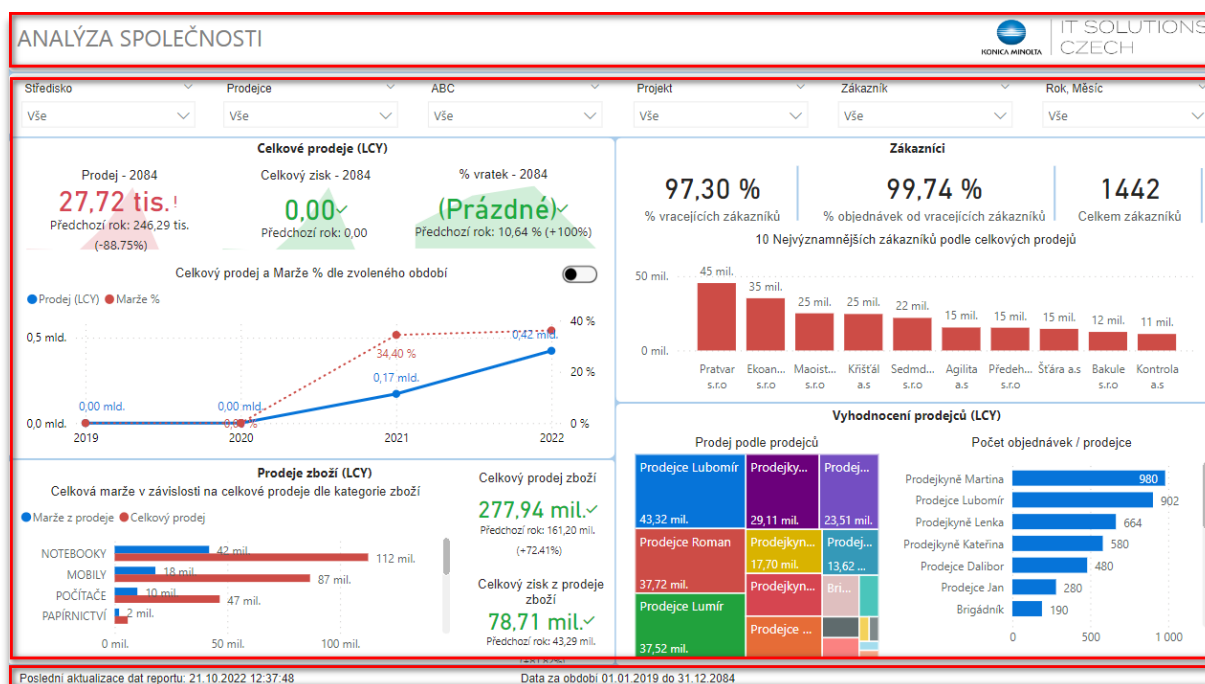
ANALÝZA SPOLEČNOSTI

KONICA MINOLTA | IT SOLUTIONS CZECH

Středisko
Vše

Prodejce
Vše

ABC
Vše

Projekt
Vše

Zákazník
Vše

Rok, Měsíc
Vše

Celkové prodeje (LCY)

Prodej - 2084
27,72 tis. !
Předchozí rok: 246,29 tis.
(-88.75%)

Celkový zisk - 2084
0,00
Předchozí rok: 0,00

% vratek - 2084
(Prázdné)
Předchozí rok: 10,64 % (+100%)

Celkový prodej a Marže % dle zvoleného období

Prodej (LCY) Marže %

0,5 mld.
0,0 mld.
40 %
20 %
0 %
0,00 mld.
0,00 mld.
34,40 %
0,17 mld.
0,42 mld.
2019
2020
2021
2022

Prodeje zboží (LCY)
Celková marže v závislosti na celkové prodeje dle kategorie zboží

Marže z prodeje Celkový prodej

NOTEBOOKY
MOBILY
POČÍTAČE
PAPÍRNICTVÍ
42 mil.
112 mil.
18 mil.
87 mil.
10 mil.
47 mil.
2 mil.
0 mil.
50 mil.
100 mil.

Celkový prodej zboží
277,94 mil.
Předchozí rok: 161,20 mil.
(+72.41%)

Celkový zisk z prodeje zboží
78,71 mil.
Předchozí rok: 43,29 mil.

Zákazníci

97,30 %
% vracejících zákazníků

99,74 %
% objednávek od vracejících zákazníků

1442
Celkem zákazníků

10 Nejvýznamnějších zákazníků podle celkových prodejů

50 mil.
0 mil.
45 mil.
35 mil.
25 mil.
25 mil.
22 mil.
15 mil.
15 mil.
15 mil.
12 mil.
11 mil.
Pratvar s.r.o
Ekoan... s.r.o
Maoist... s.r.o
Křišťál a.s
Sedmd... s.r.o
Agilita a.s
Předeh... s.r.o
Šťára a.s
Bakule s.r.o
Kontrola a.s

Vyhodnocení prodejců (LCY)

Prodej podle prodejců

Prodejce Lubomír
43,32 mil.
Prodejky...
29,11 mil.
Prodej...
23,51 mil.
Prodejce Roman
37,72 mil.
Prodejkyn...
17,70 mil.
Prodej...
13,62 ...
Prodejce Lumír
37,52 mil.
Prodejkyn...
Bri...
Prodejce ...

Počet objednávek / prodejce

Prodejkyně Martina 980
Prodejce Lubomír 902
Prodejkyně Lenka 664
Prodejkyně Kateřina 580
Prodejce Dalibor 480
Prodejce Jan 280
Brigádník 190
0
500
1 000

Poslední aktualizace dat reportu: 21.10.2022 12:37:48
Data za období 01.01.2019 do 31.12.2084